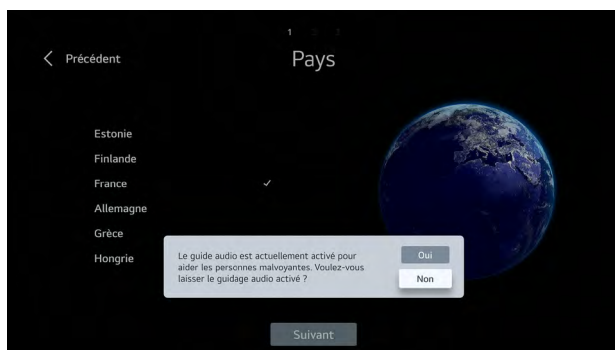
1 2 3

Précédent

Pays

Estonie
Finlande
France ✓
Allemagne
Grèce
Hongrie

Le guide audio est actuellement activé pour aider les personnes malvoyantes. Voulez-vous laisser le guidage audio activé ?

Oui
Non

Suivant